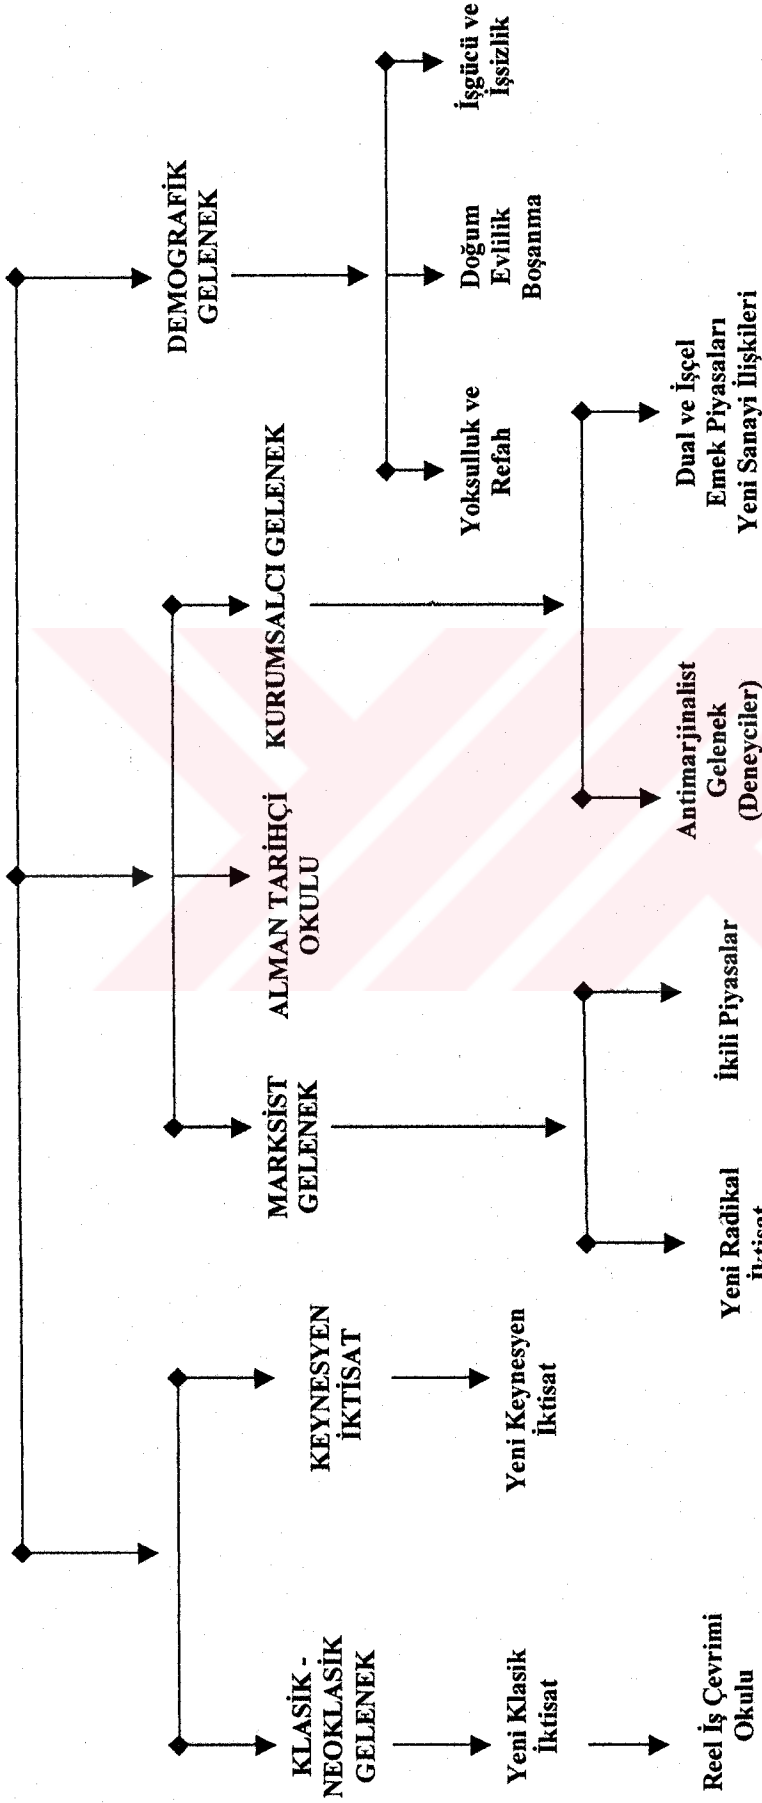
KLASİK - NEOKLASİK GELENEK

Yeni Klasik İktisat

Reel İş Çevrimi Okulu

KEYNESYEN İKTİSAT

Yeni Keynesyen İktisat

MARKSİST GELENEK

Yeni Radikal İktisat

İkili Piyasalar

ALMAN TARİHÇİ OKULU

KURUMSALCI GELENEK

Antimarjinalist Gelenek (Deneyciler)

Dual ve İşçel Emek Piyasaları Yeni Sanayi İlişkileri

DEMOGRAFİK GELENEK

Yoksulluk ve Refah

Doğum Evlilik Boşanma

İşgücü ve İşsizlik